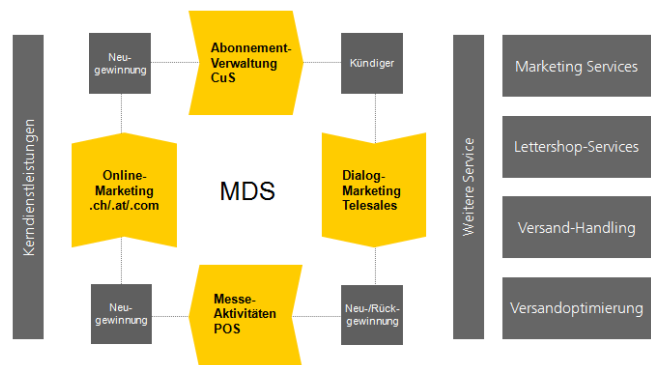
Kerndienstleistungen

Neugewinnung

Abonnement-Verwaltung CuS

Kündiger

Online-Marketing .ch/.at/.com

MDS

Dialog-Marketing Telesales

Neugewinnung

Messe-Aktivitäten POS

Neu-/Rückgewinnung

Weitere Service

Marketing Services

Lettershop-Services

Versand-Handling

Versandoptimierung